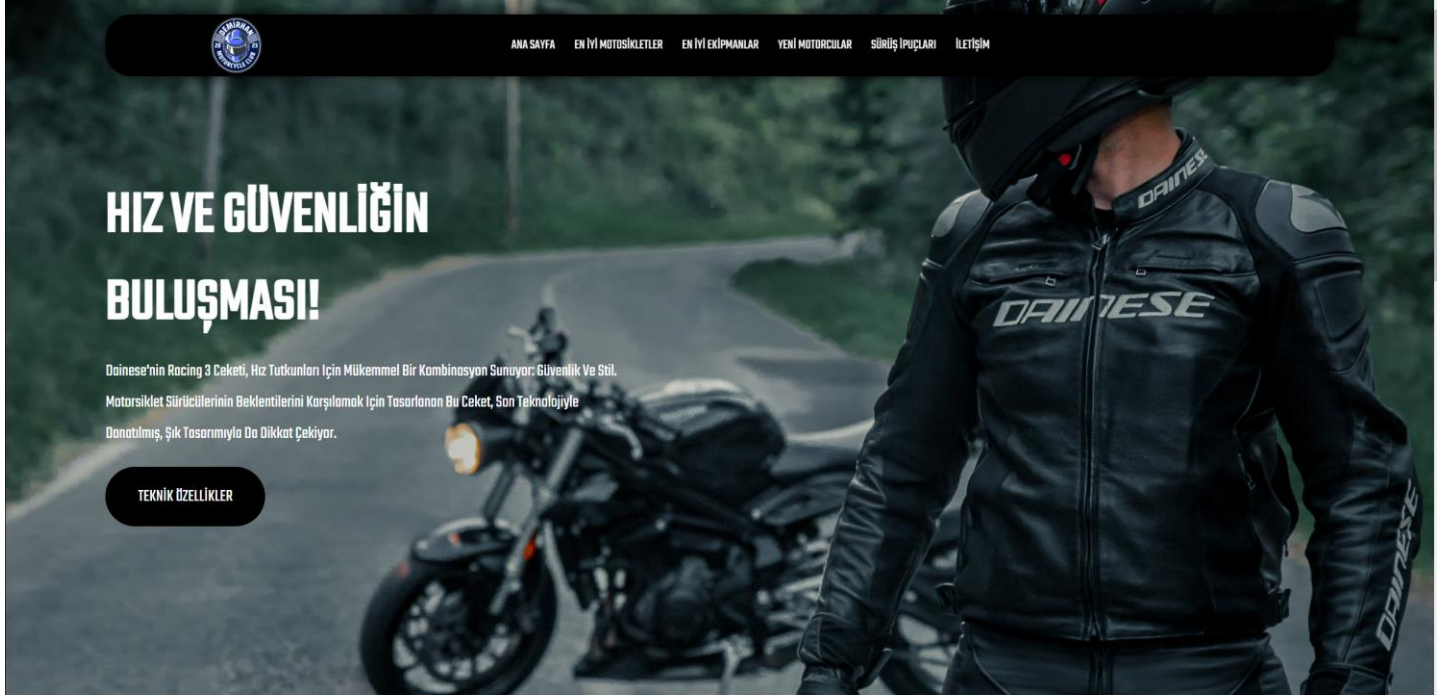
DEMİRHAN 20 23 MOTORCYCLE CLUB

ANA SAYFA EN İYİ MOTOSİKLETLER EN İYİ EKİPMANLAR YENİ MOTORCULAR SÜRÜŞ İPUÇLARI İLETİŞİM

HIZ VE GÜVENLİĞİN BULUŞMASI!

Dainese'nin Racing 3 Ceketi, Hız Tutkunları İçin Mükemmel Bir Kombinasyon Sunuyor: Güvenlik Ve Stil. Motorsiklet Sürücülerinin Beklentilerini Karşılamak İçin Tasarlanan Bu Ceket, Son Teknolojiyle Donatılmış, Şık Tasarımıyla Da Dikkat Çekiyor.

TEKNİK ÖZELLİKLER

DAINESE

DAINESE

DAINESE